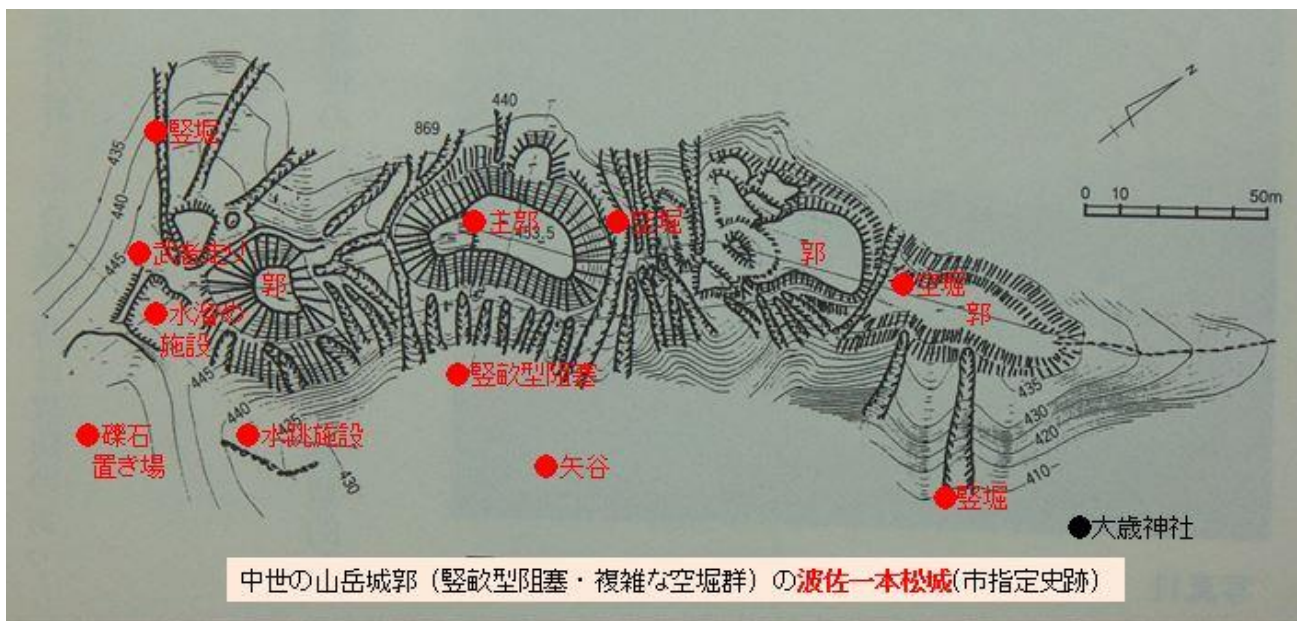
440
869
435
440
445
445
440
435
430
420
410
430
453.5
N
0 10 50m
竪堀
主郭
空堀
武者走り
郭
郭
水溜め施設
空堀
郭
竪畝型阻塞
礫石置き場
水汲施設
矢谷
竪堀
●大歳神社
中世の山岳城郭（竪畝型阻塞・複雑な空堀群）の波佐一本松城(市指定史跡)